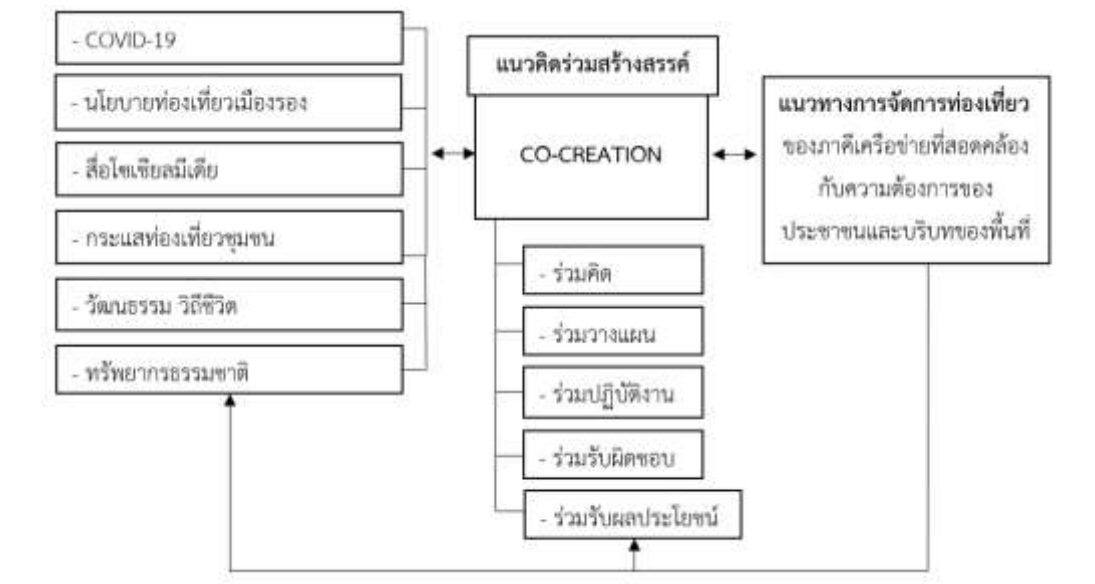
- COVID-19

- นโยบายท่องเที่ยวเมืองรอง

- สื่อโซเชียลมีเดีย

- กระแสท่องเที่ยวชุมชน

- วัฒนธรรม วิถีชีวิต

- ทรัพยากรธรรมชาติ

แนวคิดร่วมสร้างสรรค์

CO-CREATION

- ร่วมคิด

- ร่วมวางแผน

- ร่วมปฏิบัติงาน

- ร่วมรับผิดชอบ

- ร่วมรับผลประโยชน์

แนวทางการจัดการท่องเที่ยว ของภาคีเครือข่ายที่สอดคล้องกับความต้องการของประชาชนและบริบทของพื้นที่